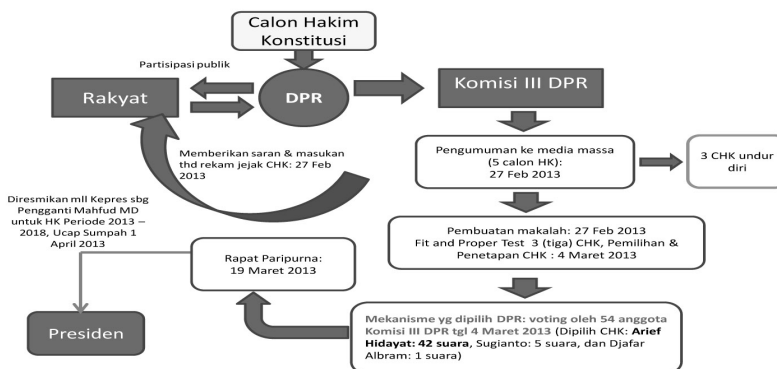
Calon Hakim Konstitusi

Partisipasi publik

Rakyat

DPR

Komisi III DPR

Memberikan saran & masukan thd rekam jejak CHK: 27 Feb 2013

Pengumuman ke media massa (5 calon HK): 27 Feb 2013

3 CHK undur diri

Diresmikan mll Kepres sbg Pengganti Mahfud MD untuk HK Periode 2013 – 2018, Ucap Sumpah 1 April 2013

Pembuatan makalah: 27 Feb 2013
Fit and Proper Test 3 (tiga) CHK, Pemilihan & Penetapan CHK : 4 Maret 2013

Rapat Paripurna: 19 Maret 2013

Presiden

Mekanisme yg dipilih DPR: voting oleh 54 anggota Komisi III DPR tgl 4 Maret 2013 (Dipilih CHK: **Arief Hidayat: 42 suara**, Sugianto: 5 suara, dan Djafar Albram: 1 suara)